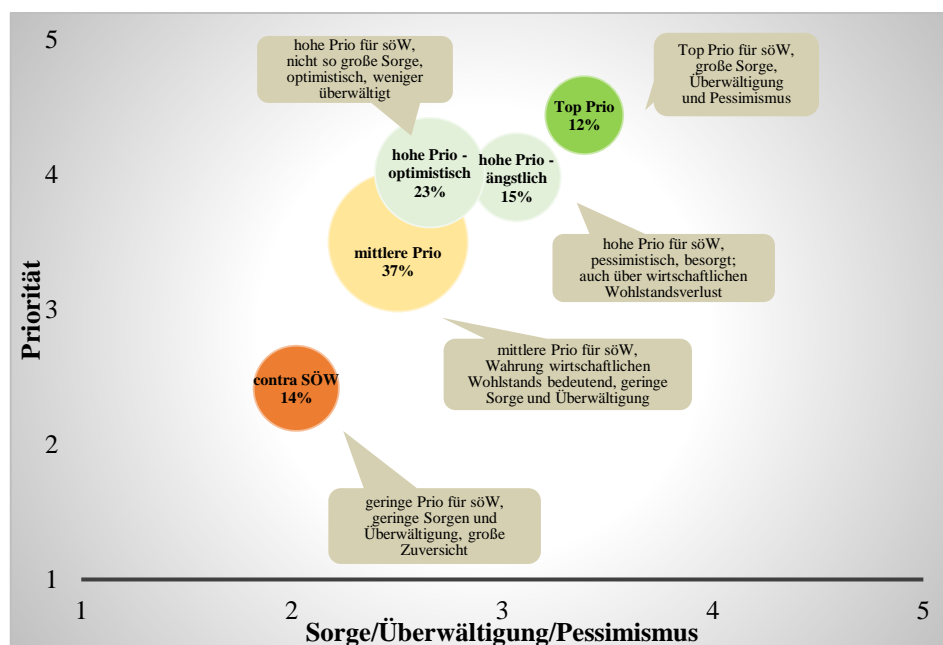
5

4

3

2

1

Priorität

hohe Prio für söW, nicht so große Sorge, optimistisch, weniger überwältigt

Top Prio für söW, große Sorge, Überwältigung und Pessimismus

Top Prio 12%

hohe Prio - optimistisch 23%

hohe Prio - ängstlich 15%

mittlere Prio 37%

hohe Prio für söW, pessimistisch, besorgt; auch über wirtschaftlichen Wohlstandsverlust

mittlere Prio für söW, Wahrung wirtschaftlichen Wohlstands bedeutend, geringe Sorge und Überwältigung

contra SÖW 14%

geringe Prio für söW, geringe Sorgen und Überwältigung, große Zuversicht

1 2 3 4 5

Sorge/Überwältigung/Pessimismus